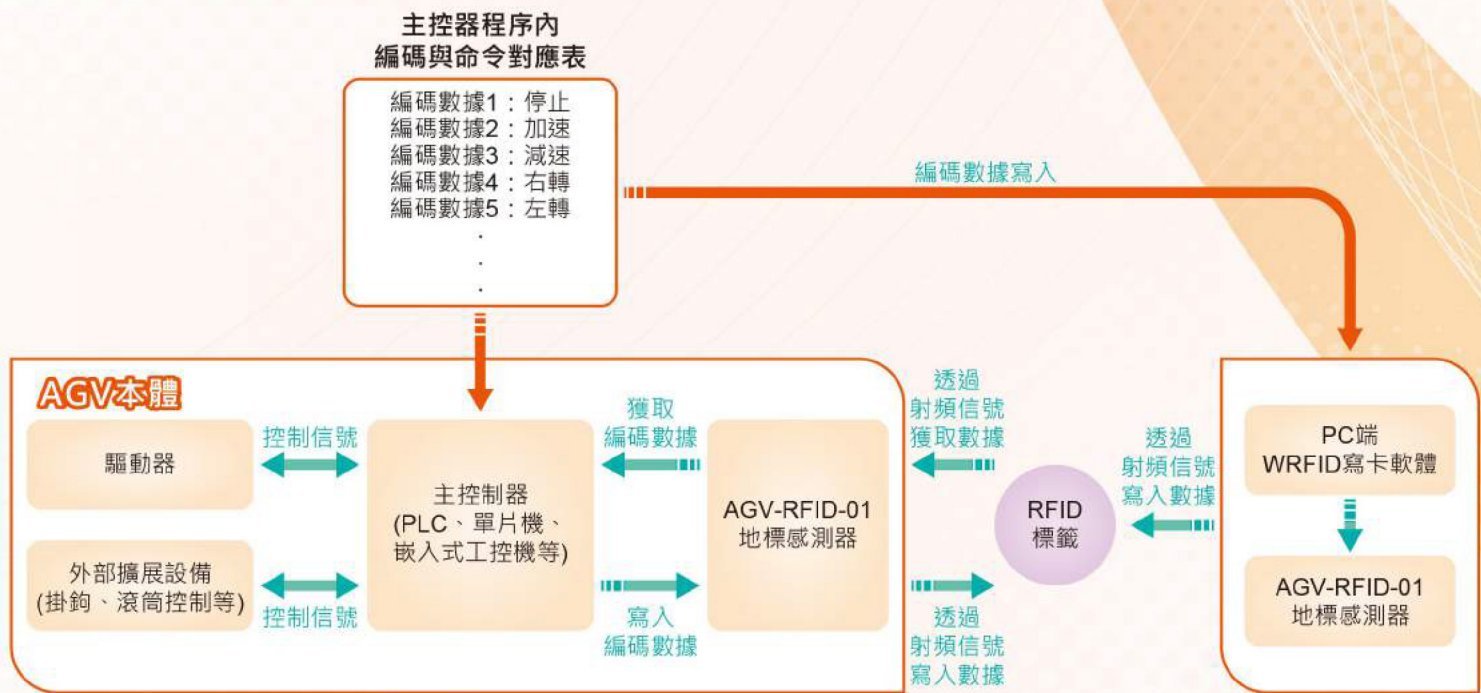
主控器程序內
編碼與命令對應表

編碼數據1：停止
編碼數據2：加速
編碼數據3：減速
編碼數據4：右轉
編碼數據5：左轉
.
.
.

編碼數據寫入

AGV本體

控制信號

驅動器

外部擴展設備
(掛鈎、滾筒控制等)

控制信號

主控制器
(PLC、單片機、嵌入式工控機等)

獲取
編碼數據

寫入
編碼數據

AGV-RFID-01
地標感測器

透過
射頻信號
獲取數據

透過
射頻信號
寫入數據

RFID
標籤

透過
射頻信號
寫入數據

PC端
WRFID寫卡軟體

AGV-RFID-01
地標感測器